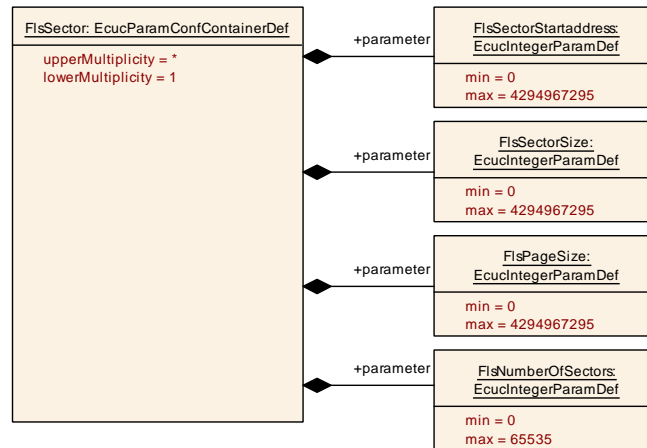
FlsSector: EcucParamConfContainerDef

upperMultiplicity = *
lowerMultiplicity = 1

+parameter

FlsSectorStartaddress: EcucIntegerParamDef

min = 0
max = 4294967295

+parameter

FlsSectorSize: EcucIntegerParamDef

min = 0
max = 4294967295

+parameter

FlsPageSize: EcucIntegerParamDef

min = 0
max = 4294967295

+parameter

FlsNumberOfSectors: EcucIntegerParamDef

min = 0
max = 65535